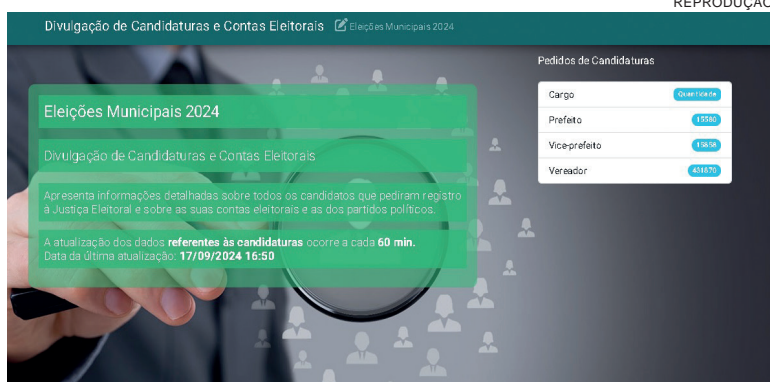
REPRODUÇÃO

Divulgação de Candidaturas e Contas Eleitorais Eleições Municipais 2024

Eleições Municipais 2024

Divulgação de Candidaturas e Contas Eleitorais

Apresenta informações detalhadas sobre todos os candidatos que pediram registro à Justiça Eleitoral e sobre as suas contas eleitorais e as dos partidos políticos.

A atualização dos dados **referentes às candidaturas** ocorre a cada **60 min.**
Data da última atualização: **17/09/2024 16:50**

Pedidos de Candidaturas

| Cargo | Quantidade |
|---|---|
| Prefeito | 15380 |
| Vice-prefeito | 15658 |
| Vereador | 431870 |